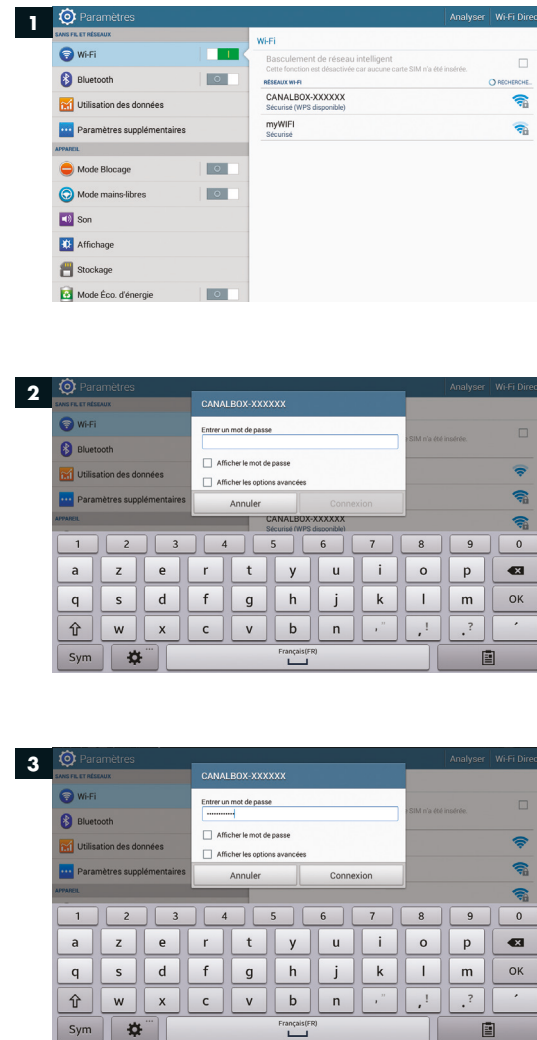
1

Paramètres
Analyser
Wi-Fi Direc

SANS FIL ET RÉSEAUX
Wi-Fi
Bluetooth
Utilisation des données
Paramètres supplémentaires
APPAREIL
Mode Blocage
Mode mains-libres
Son
Affichage
Stockage
Mode Éco. d'énergie

Wi-Fi
Basculement de réseau intelligent
Cette fonction est désactivée car aucune carte SIM n'a été insérée.
RÉSEAUX WI-FI
RECHERCHE...
CANALBOX-XXXXXX
Sécurisé (WPS disponible)
myWIFI
Sécurisé

2

Paramètres
Analyser
Wi-Fi Direc
SANS FIL ET RÉSEAUX
Wi-Fi
Bluetooth
Utilisation des données
Paramètres supplémentaires
APPAREIL

CANALBOX-XXXXXX
Entrer un mot de passe
Afficher le mot de passe
Afficher les options avancées
Annuler
Connexion

SIM n'a été insérée.
CANALBOX-XXXXXX
Sécurisé (WPS disponible)

| 1 | 2 | 3 | 4 | 5 | 6 | 7 | 8 | 9 | 0 |
|---|---|---|---|---|---|---|---|---|---|
| a | z | e | r | t | y | u | i | o | p |
| q | s | d | f | g | h | j | k | l | m |
| w | x | c | v | b | n | ,' | .! | ? | ´ |

OK
Sym
Français(FR)

3

Paramètres
Analyser
Wi-Fi Direc
SANS FIL ET RÉSEAUX
Wi-Fi
Bluetooth
Utilisation des données
Paramètres supplémentaires
APPAREIL

CANALBOX-XXXXXX
Entrer un mot de passe
••••••••••
Afficher le mot de passe
Afficher les options avancées
Annuler
Connexion

SIM n'a été insérée.

| 1 | 2 | 3 | 4 | 5 | 6 | 7 | 8 | 9 | 0 |
|---|---|---|---|---|---|---|---|---|---|
| a | z | e | r | t | y | u | i | o | p |
| q | s | d | f | g | h | j | k | l | m |
| w | x | c | v | b | n | ,' | .! | ? | ´ |

OK
Sym
Français(FR)